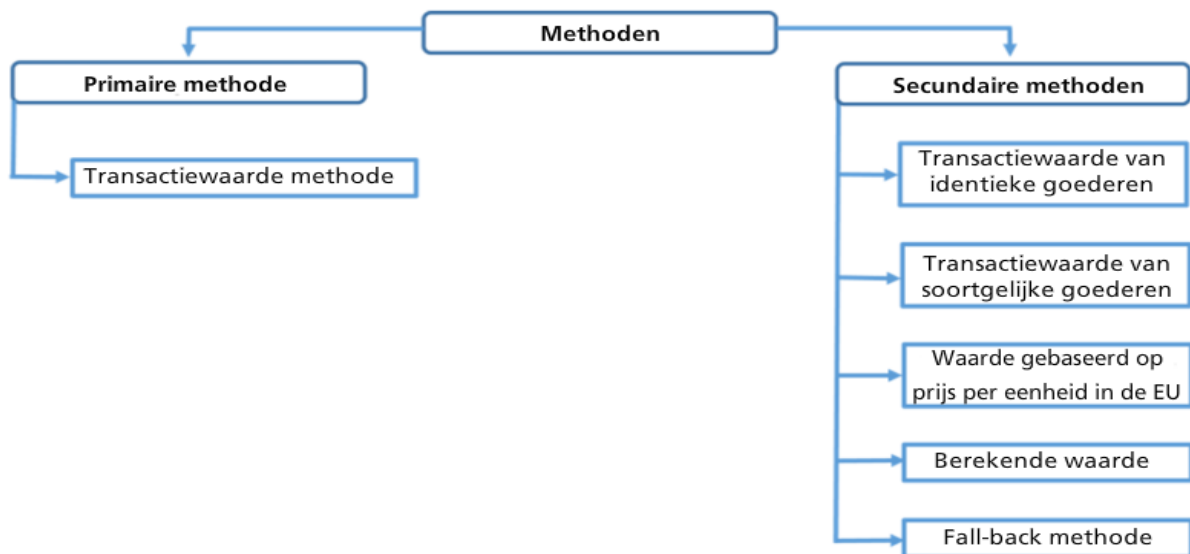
Methoden

Primaire methode

Transactiewaarde methode

Secundaire methoden

Transactiewaarde van identieke goederen

Transactiewaarde van soortgelijke goederen

Waarde gebaseerd op prijs per eenheid in de EU

Berekende waarde

Fall-back methode